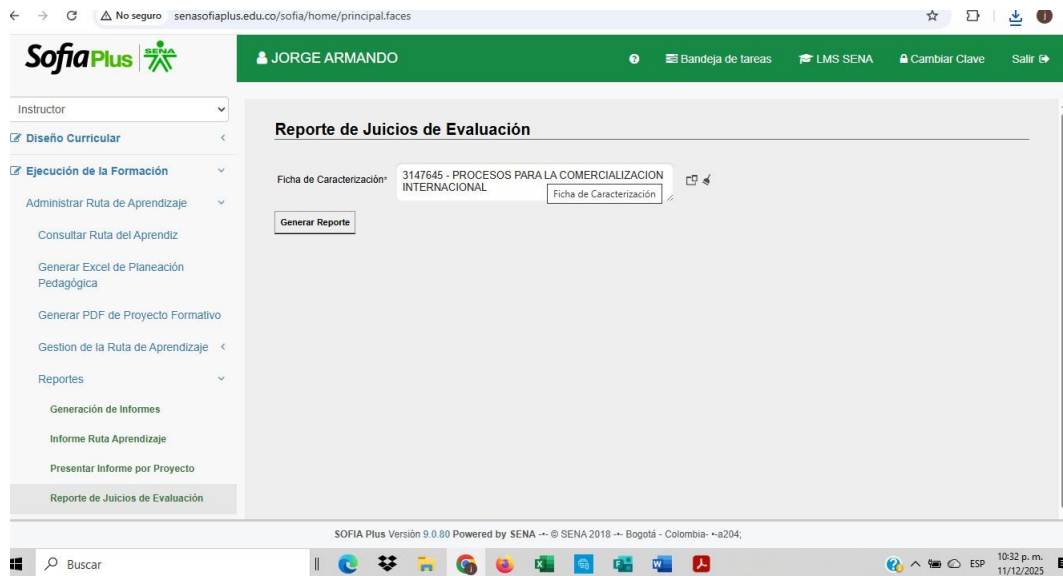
No seguro senasofiaplus.edu.co/sofia/home/principal.faces

SofiaPlus SENA

JORGE ARMANDO

Bandeja de tareas LMS SENA Cambiar Clave Salir

Instructor

Diseño Curricular

Ejecución de la Formación

Administrar Ruta de Aprendizaje

Consultar Ruta del Aprendiz

Generar Excel de Planeación Pedagógica

Generar PDF de Proyecto Formativo

Gestion de la Ruta de Aprendizaje

Reportes

Generación de Informes

Informe Ruta Aprendizaje

Presentar Informe por Proyecto

Reporte de Juicios de Evaluación

Reporte de Juicios de Evaluación

Ficha de Caracterización* 3147645 - PROCESOS PARA LA COMERCIALIZACION INTERNACIONAL Ficha de Caracterización

Generar Reporte

SOFIA Plus Versión 9.0.80 Powered by SENA -·- © SENA 2018 -·- Bogotá - Colombia- ·-a204;

Buscar

ESP 10:32 p. m. 11/12/2025